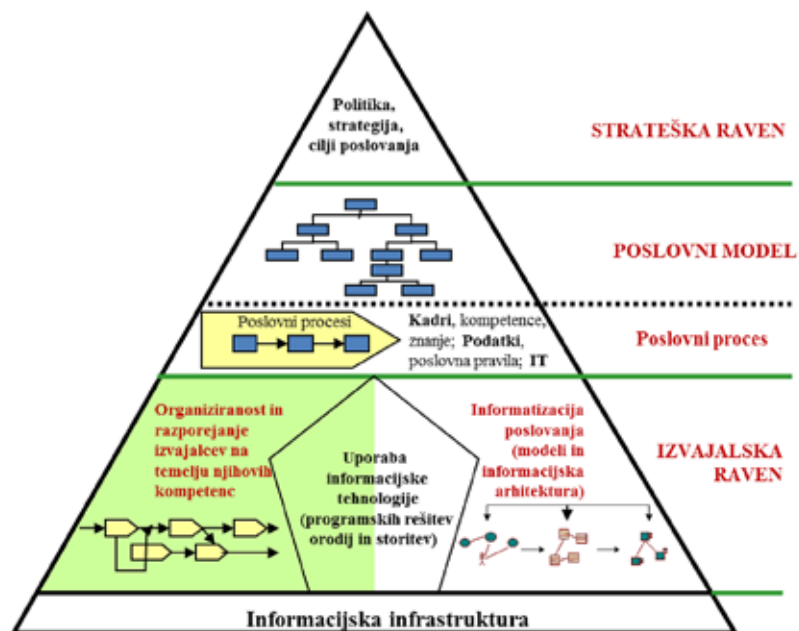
Politika, strategija, cilji poslovanja

STRATEŠKA RAVEN

POSLOVNI MODEL

Poslovni procesi

Kadri, kompetence, znanje; Podatki, poslovna pravila; IT

Poslovni proces

Organiziranost in razporejanje izvajalcev na temelju njihovih kompetenc

Uporaba informacijske tehnologije (programskih rešitev orodij in storitev)

Informatizacija poslovanja (modeli in informacijska arhitektura)

IZVAJALSKA RAVEN

Informacijska infrastruktura